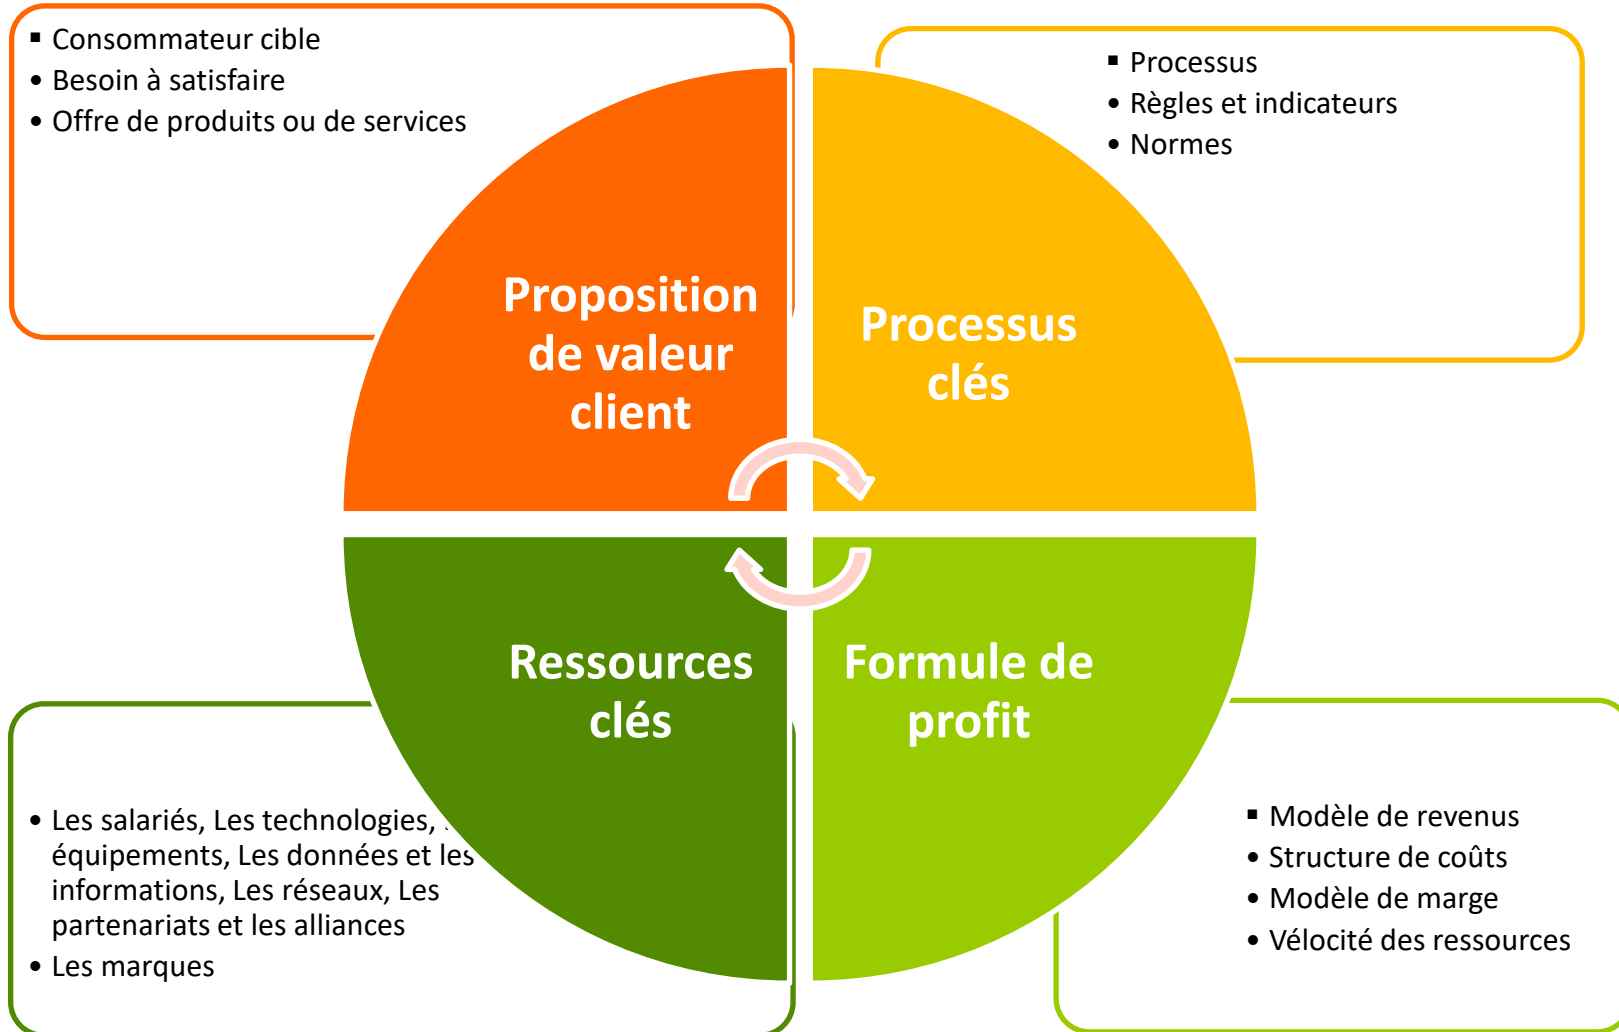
- Consommateur cible
- Besoin à satisfaire
- Offre de produits ou de services

- Processus
- Règles et indicateurs
- Normes

Proposition de valeur client

Processus clés

Ressources clés

Formule de profit

- Les salariés, Les technologies, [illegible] équipements, Les données et les informations, Les réseaux, Les partenariats et les alliances
- Les marques

- Modèle de revenus
- Structure de coûts
- Modèle de marge
- Vélocité des ressources